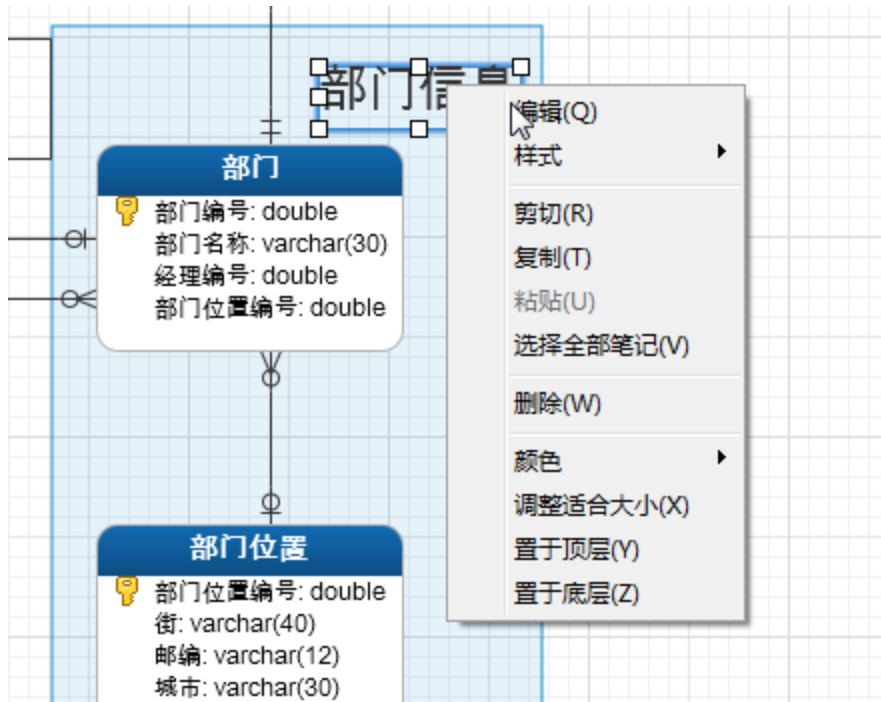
部门信息

部门
部门编号: double
部门名称: varchar(30)
经理编号: double
部门位置编号: double

部门位置
部门位置编号: double
街: varchar(40)
邮编: varchar(12)
城市: varchar(30)

编辑(Q)
样式
剪切(R)
复制(T)
粘贴(U)
选择全部笔记(V)
删除(W)
颜色
调整适合大小(X)
置于顶层(Y)
置于底层(Z)